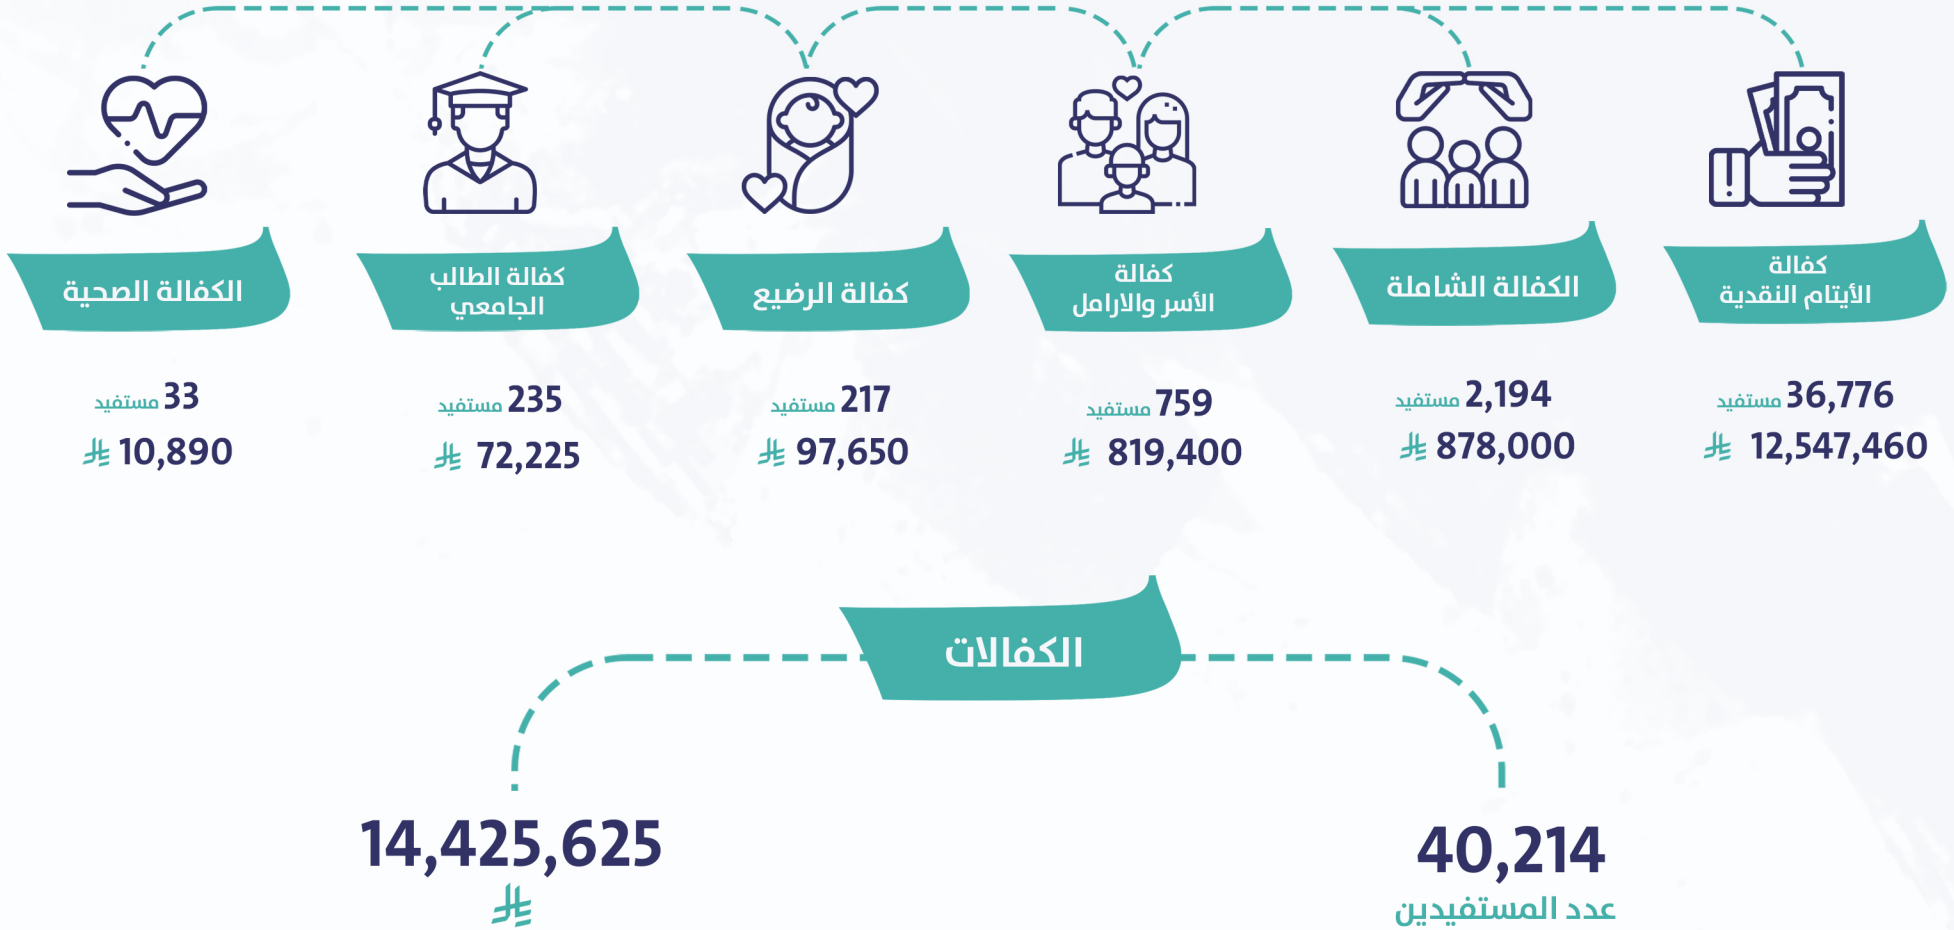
كفالة الأيتام النقدية
36,776 مستفيد
12,547,460

الكفالة الشاملة
2,194 مستفيد
878,000

كفالة الأسر والارامل
759 مستفيد
819,400

كفالة الرضيع
217 مستفيد
97,650

كفالة الطالب الجامعي
235 مستفيد
72,225

الكفالة الصحية
33 مستفيد
10,890

الكفالات

40,214
عدد المستفيدين

14,425,625